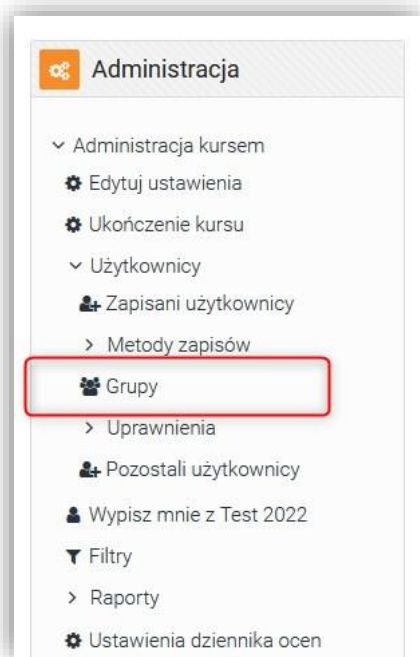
Administracja

Administracja kursem
Edytuj ustawienia
Ukończenie kursu
Użytkownicy
Zapisani użytkownicy
Metody zapisów
Grupy
Uprawnienia
Pozostali użytkownicy
Wypisz mnie z Test 2022
Filtry
Raporty
Ustawienia dziennika ocen